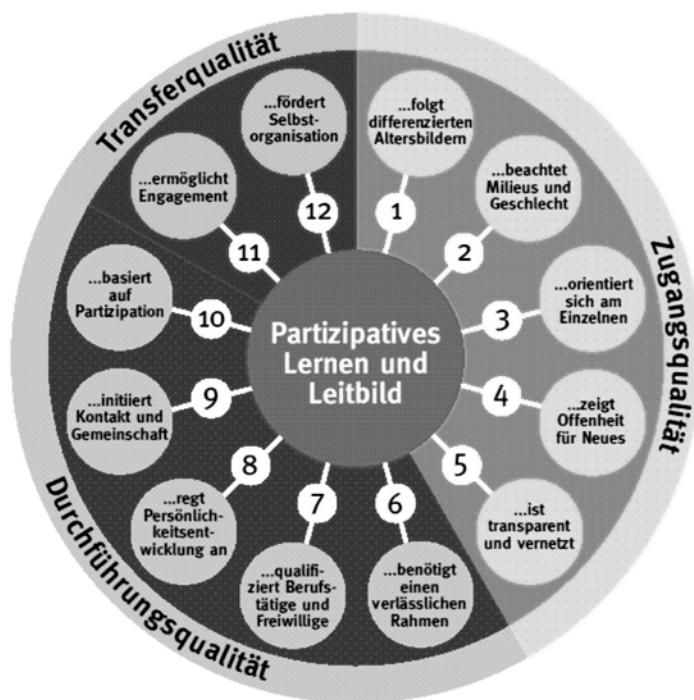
Transferqualität

Zugangsqualität

Durchführungsqualität

Partizipatives Lernen und Leitbild

1 ...folgt differenzierten Altersbildern

2 ...beachtet Milieus und Geschlecht

3 ...orientiert sich am Einzelnen

4 ...zeigt Offenheit für Neues

5 ...ist transparent und vernetzt

6 ...benötigt einen verlässlichen Rahmen

7 ...qualifiziert Berufstätige und Freiwillige

8 ...regt Persönlichkeitsentwicklung an

9 ...initiiert Kontakt und Gemeinschaft

10 ...basiert auf Partizipation

11 ...ermöglicht Engagement

12 ...fördert Selbstorganisation